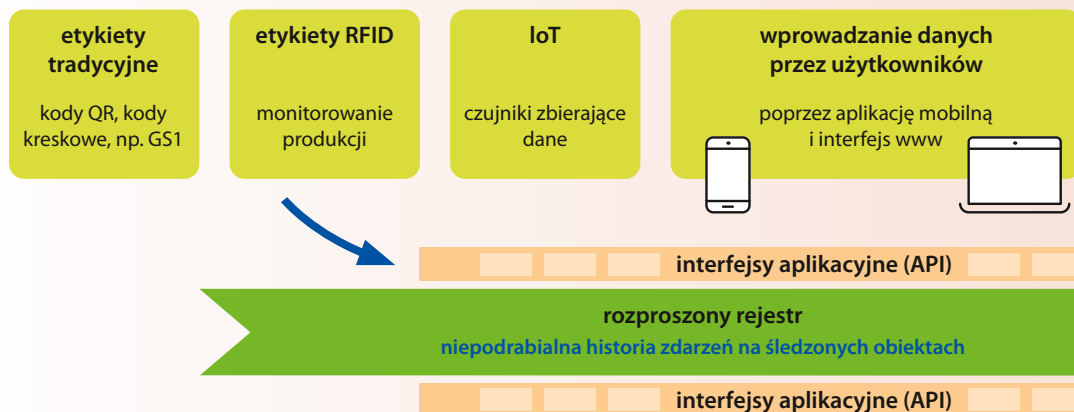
etykiety tradycyjne

kody QR, kody kreskowe, np. GS1

etykiety RFID

monitorowanie produkcji

IoT

czujniki zbierające dane

wprowadzanie danych przez użytkowników

poprzez aplikację mobilną i interfejs www

interfejsy aplikacyjne (API)

rozproszony rejestr

niepodrabialna historia zdarzeń na śledzonych obiektach

interfejsy aplikacyjne (API)